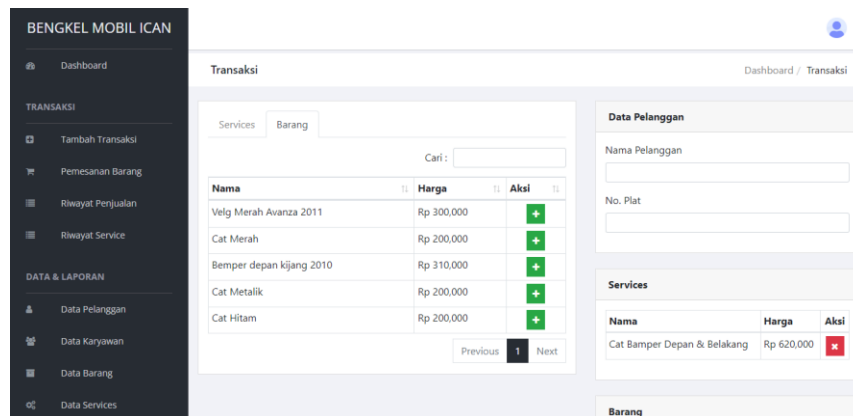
BENGKEL MOBIL ICAN

Dashboard

TRANSAKSI

Tambah Transaksi

Pemesanan Barang

Riwayat Penjualan

Riwayat Service

DATA & LAPORAN

Data Pelanggan

Data Karyawan

Data Barang

Data Services

Transaksi

Dashboard / Transaksi

Services Barang

Cari :

| Nama | Harga | Aksi |
|---|---|---|
| Velg Merah Avanza 2011 | Rp 300,000 | + |
| Cat Merah | Rp 200,000 | + |
| Bemper depan kijang 2010 | Rp 310,000 | + |
| Cat Metalik | Rp 200,000 | + |
| Cat Hitam | Rp 200,000 | + |

Previous 1 Next

Data Pelanggan

Nama Pelanggan

No. Plat

Services

| Nama | Harga | Aksi |
|---|---|---|
| Cat Bamper Depan & Belakang | Rp 620,000 | x |

Barang